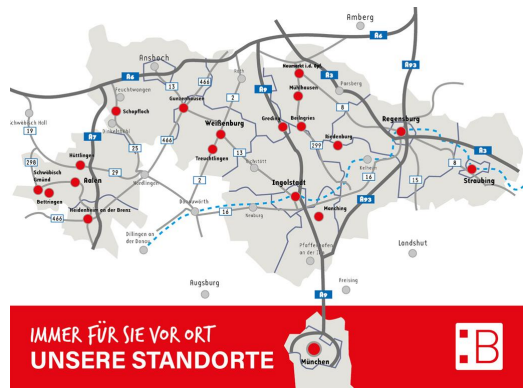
Amberg
A6
Ansbach
A6
Feuchtwangen
Neumarkt i.d. Opf.
Mühlhausen
A93
Schwäbisch Hall
Gunzenhausen
466
Roth
A9
Parsberg
Berching
Schopfloch
13
2
8
Weißenburg
Greding
Beilngries
Regensburg
19
A7
Dinkelsbühl
25
466
Treuchtlingen
13
299
Riedenburg
A3
298
Hüttlingen
Eichstätt
Kelheim
Schwäbisch Gmünd
29
Aalen
Nördlingen
2
Ingolstadt
16
15
8
Straubing
Bettringen
Donauwörth
16
Neuburg
A93
Manching
466
Heidenheim an der Brenz
Dillingen an der Donau
Landshut
Pfaffenhofen an der Ilm
Augsburg
Freising
A9
IMMER FÜR SIE VOR ORT
UNSERE STANDORTE
München